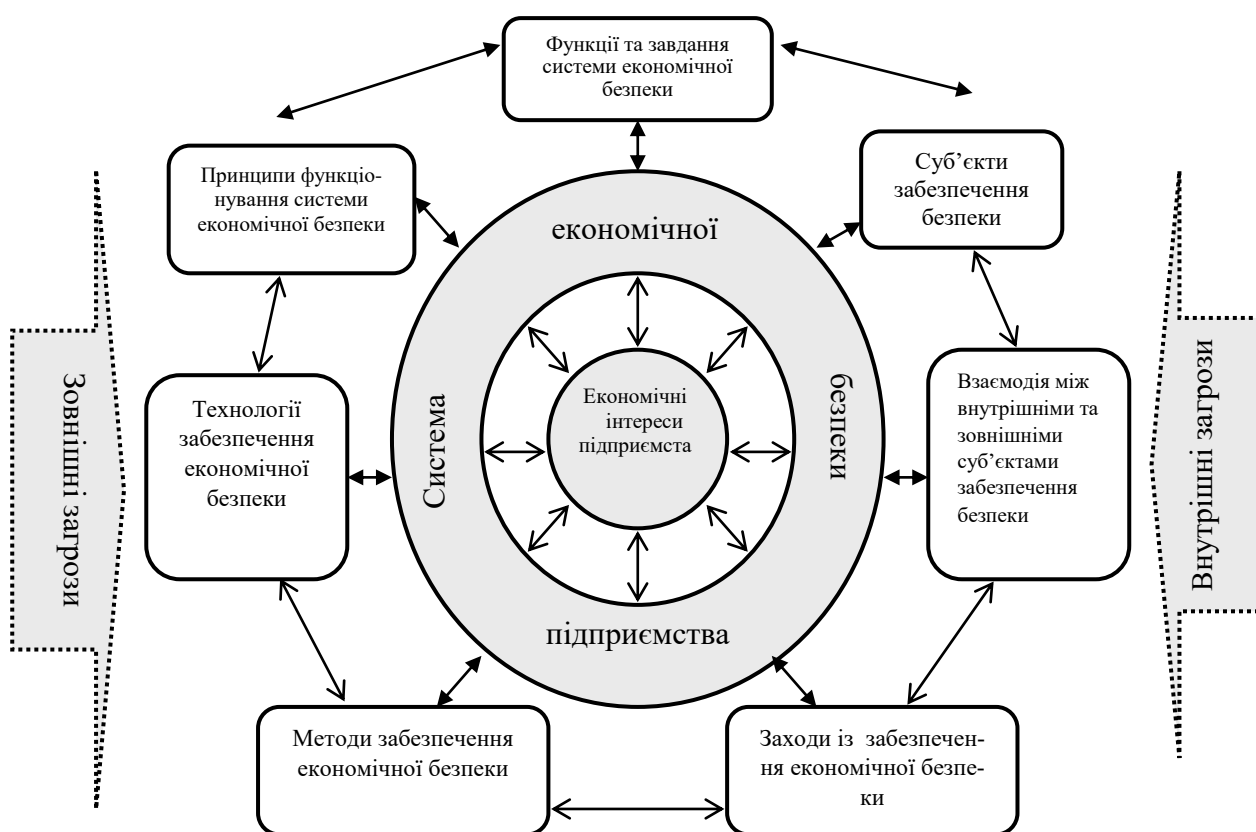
Функції та завдання системи економічної безпеки

Принципи функціонування системи економічної безпеки

Суб’єкти забезпечення безпеки

економічної

Система

безпеки

підприємства

Економічні інтереси підприємста

Зовнішні загрози

Технології забезпечення економічної безпеки

Взаємодія між внутрішніми та зовнішніми суб’єктами забезпечення безпеки

Внутрішні загрози

Методи забезпечення економічної безпеки

Заходи із забезпечення економічної безпеки